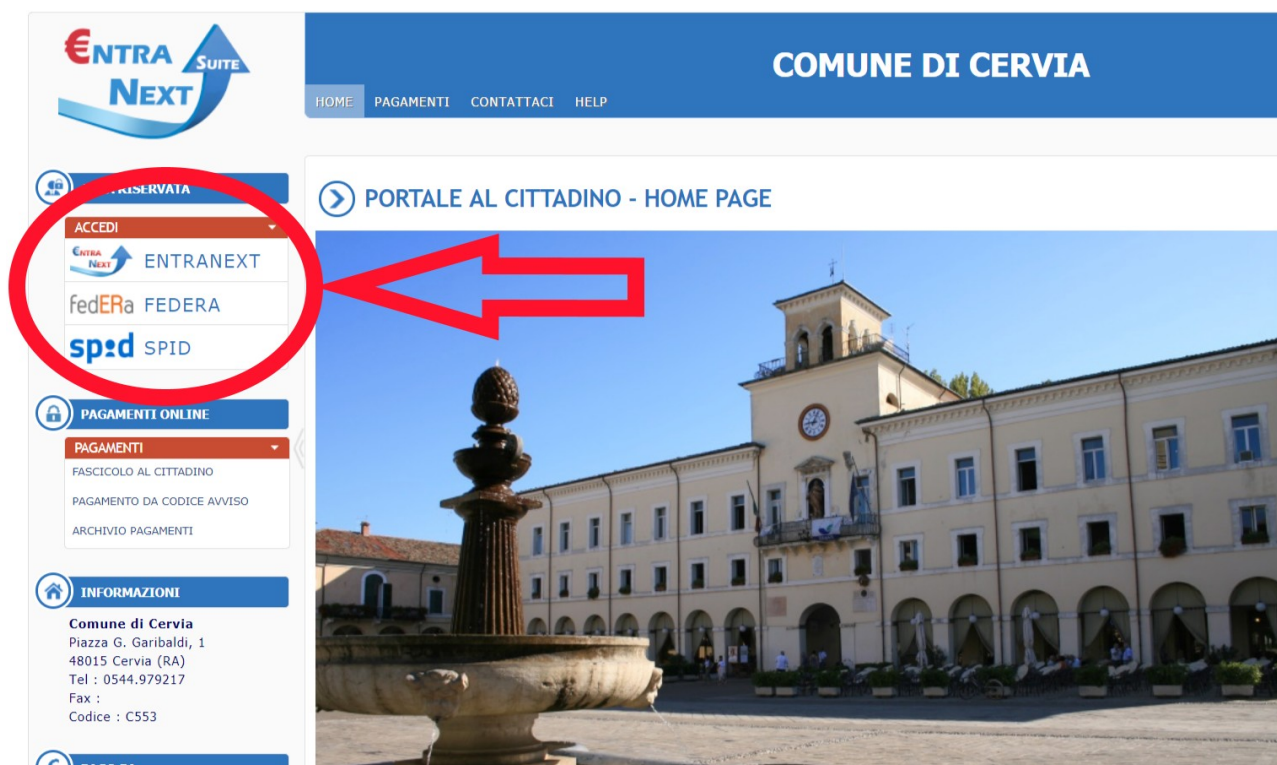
€NTRA NEXT SUITE

COMUNE DI CERVIA

HOME PAGAMENTI CONTATTACI HELP

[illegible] RISERVATA

ACCEDI

Entra Next ENTRANEXT

fedERa FEDERA

spid SPID

PORTALE AL CITTADINO - HOME PAGE

PAGAMENTI ONLINE

PAGAMENTI

FASCICOLO AL CITTADINO

PAGAMENTO DA CODICE AVVISO

ARCHIVIO PAGAMENTI

INFORMAZIONI

Comune di Cervia
Piazza G. Garibaldi, 1
48015 Cervia (RA)
Tel : 0544.979217
Fax :
Codice : C553

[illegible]